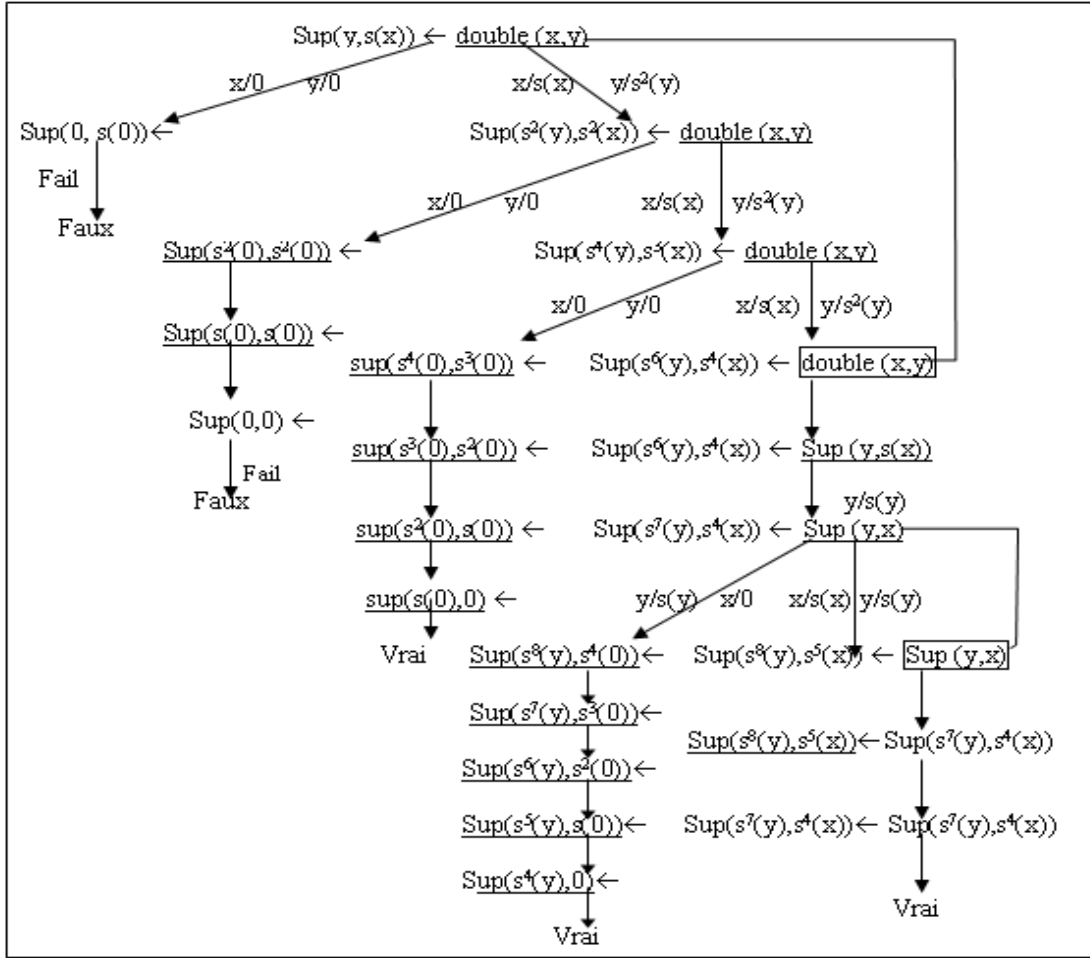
Sup(y,s(x)) ← double (x,y)

x/0 y/0

x/s(x) y/$s^2$(y)

Sup(0, s(0)) ←

Sup($s^2$(y),$s^2$(x)) ← double (x,y)

Fail

Faux

x/0 y/0

x/s(x) y/$s^2$(y)

Sup($s^2$(0),$s^2$(0)) ←

Sup($s^4$(y),$s^2$(x)) ← double (x,y)

x/0 y/0

x/s(x) y/$s^2$(y)

Sup(s(0),s(0)) ←

sup($s^4$(0),$s^3$(0)) ←

Sup($s^6$(y),$s^4$(x)) ← double (x,y)

Sup(0,0) ←

sup($s^3$(0),$s^2$(0)) ←

Sup($s^6$(y),$s^4$(x)) ← Sup (y,s(x))

Fail

Faux

y/s(y)

sup($s^2$(0),s(0)) ←

Sup($s^7$(y),$s^4$(x)) ← Sup (y,x)

sup(s(0),0) ←

y/s(y) x/0

x/s(x) y/s(y)

Vrai

Sup($s^8$(y),$s^4$(0))←

Sup($s^8$(y),$s^5$(x)) ← Sup (y,x)

Sup($s^7$(y),$s^3$(0))←

Sup($s^8$(y),$s^5$(x))← Sup($s^7$(y),$s^4$(x))

Sup($s^6$(y),$s^2$(0))←

Sup($s^5$(y),s(0))←

Sup($s^7$(y),$s^4$(x))← Sup($s^7$(y),$s^4$(x))

Sup($s^4$(y),0)←

Vrai

Vrai